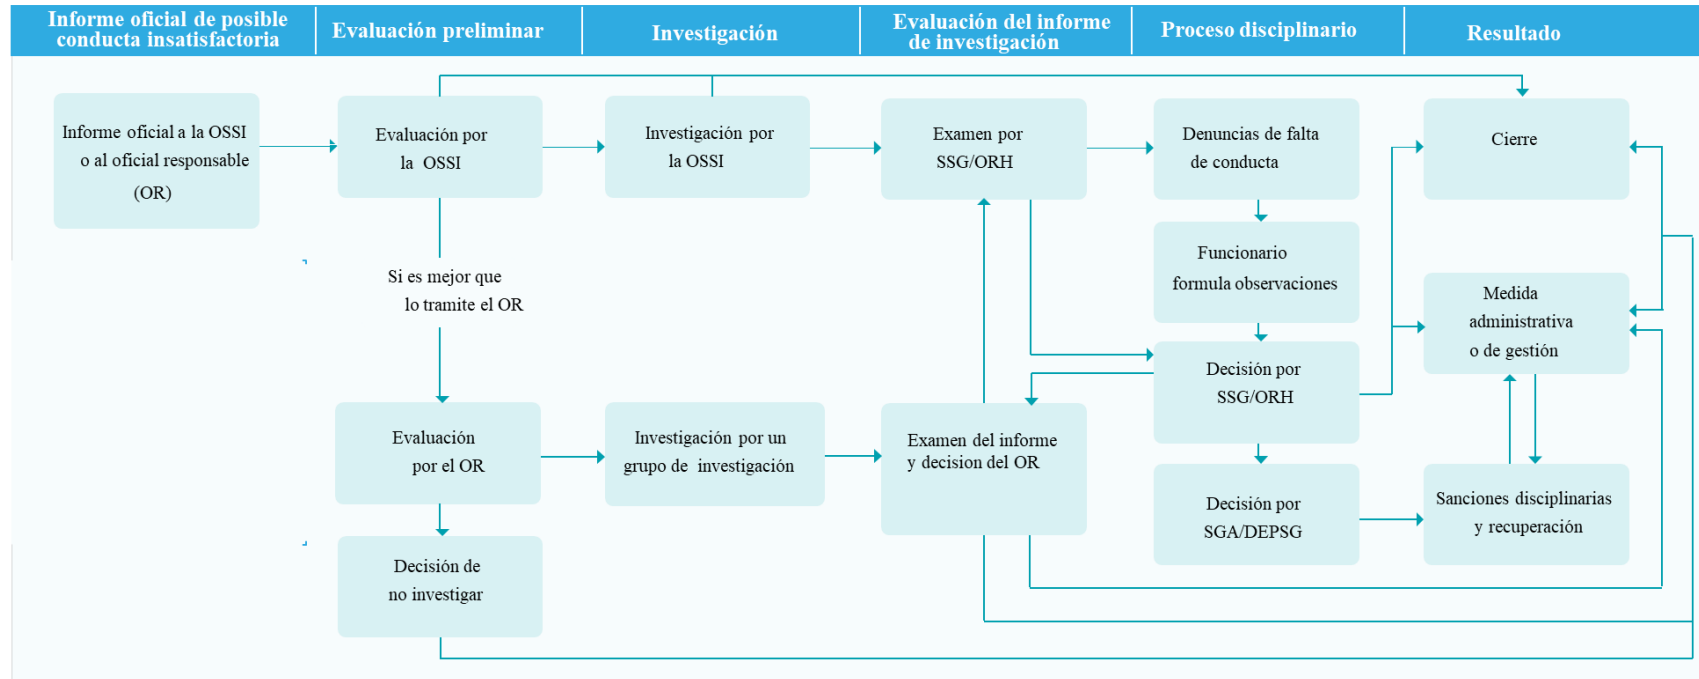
| Informe oficial de posible conducta insatisfactoria | Evaluación preliminar | Investigación | Evaluación del informe de investigación | Proceso disciplinario | Resultado |
|---|---|---|---|---|---|

Informe oficial a la OSSI o al oficial responsable (OR)

Evaluación por la OSSI

Investigación por la OSSI

Examen por SSG/ORH

Denuncias de falta de conducta

Cierre

Si es mejor que lo tramite el OR

Funcionario formula observaciones

Medida administrativa o de gestión

Decisión por SSG/ORH

Evaluación por el OR

Investigación por un grupo de investigación

Examen del informe y decision del OR

Decisión por SGA/DEPSG

Sanciones disciplinarias y recuperación

Decisión de no investigar